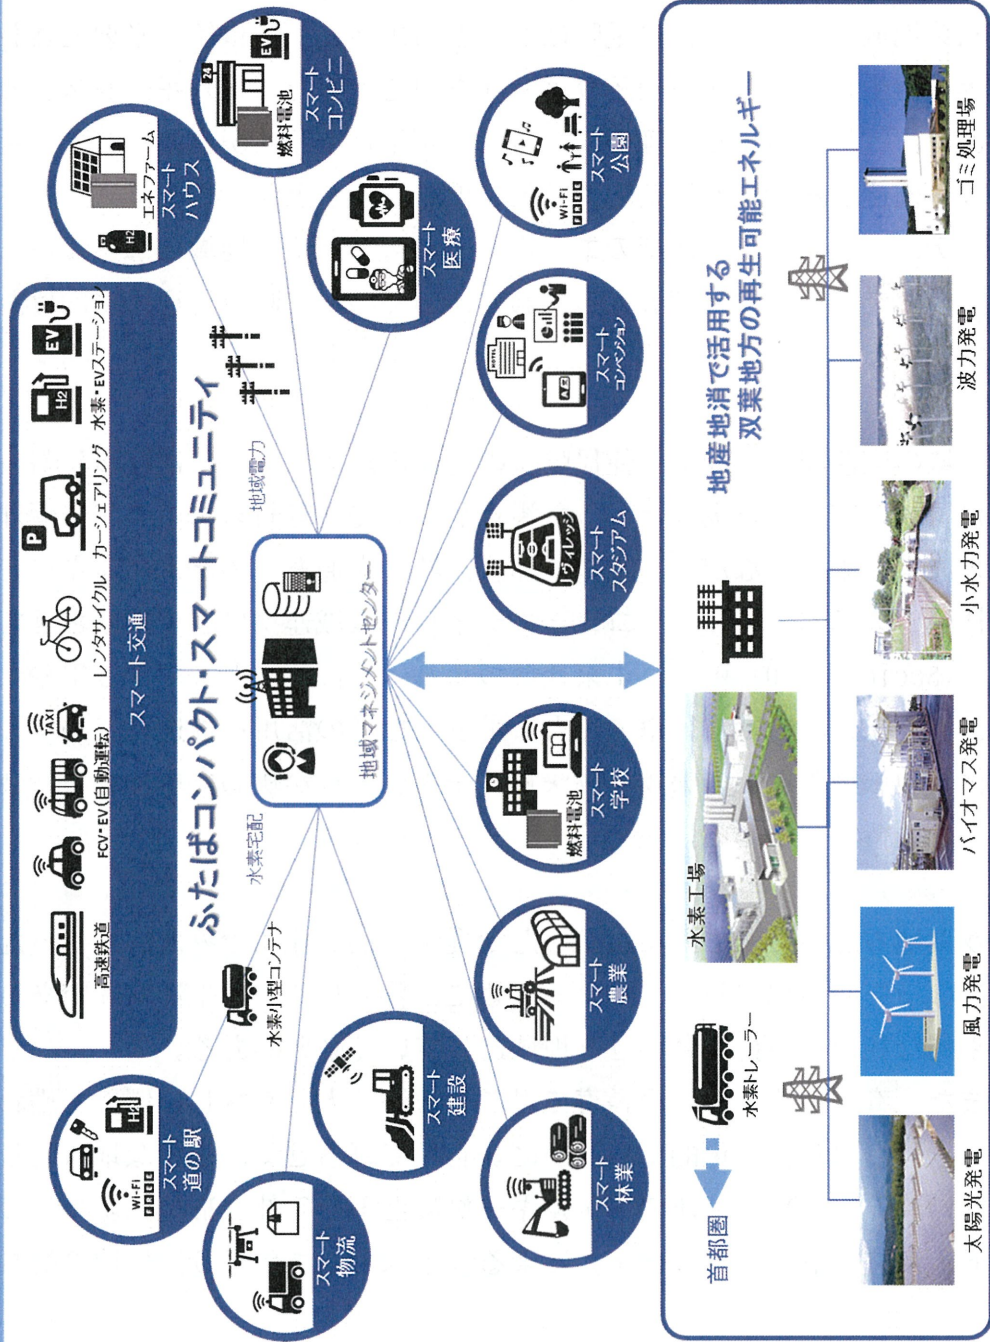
ふたばコンパクト・スマートコミュニティ

高速鉄道
FCV・EV(自動運転)
TAXI
レンタサイクル
P
カーシェアリング
H2
EV
水素・EVステーション
スマート交通

地域マネジメントセンター
地域電力
水素宅配
水素小型コンテナ

エネファーム
H2
スマートハウス
24
EV
燃料電池
スマートコンビニ
スマート医療
スマート公園
WI-FI
HOTEL
スマートコンベンション
Jヴィレッジ
スマートスタジアム
燃料電池
スマート学校
スマート農業
スマート林業
スマート建設
スマート物流
WI-FI
H2
スマート道の駅

地産地消で活用する
双葉地方の再生可能エネルギー

首都圏
水素トレーラー
水素工場
太陽光発電
風力発電
バイオマス発電
小水力発電
波力発電
ゴミ処理場